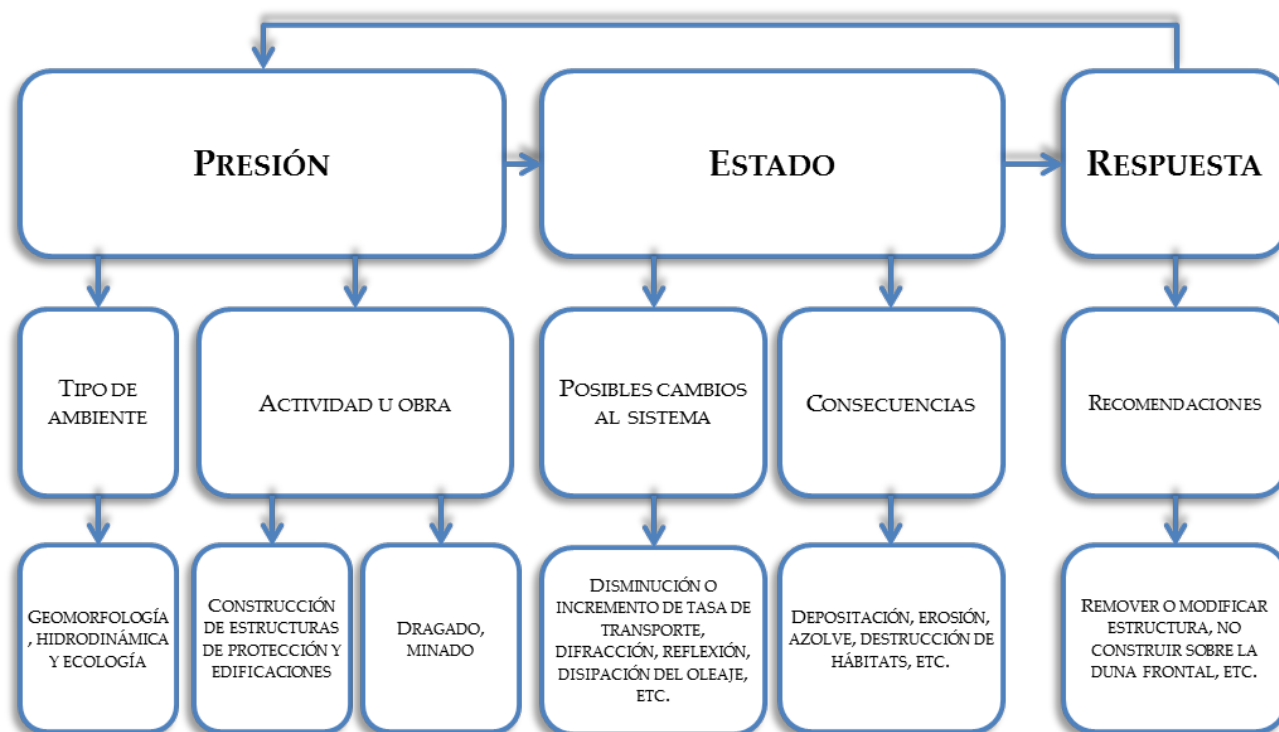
Presión

Estado

Respuesta

Tipo de ambiente

Actividad u obra

Posibles cambios al sistema

Consecuencias

Recomendaciones

Geomorfología, hidrodinámica y ecología

Construcción de estructuras de protección y edificaciones

Dragado, minado

Disminución o incremento de tasa de transporte, difracción, reflexión, disipación del oleaje, etc.

Depositación, erosión, azolve, destrucción de hábitats, etc.

Remover o modificar estructura, no construir sobre la duna frontal, etc.